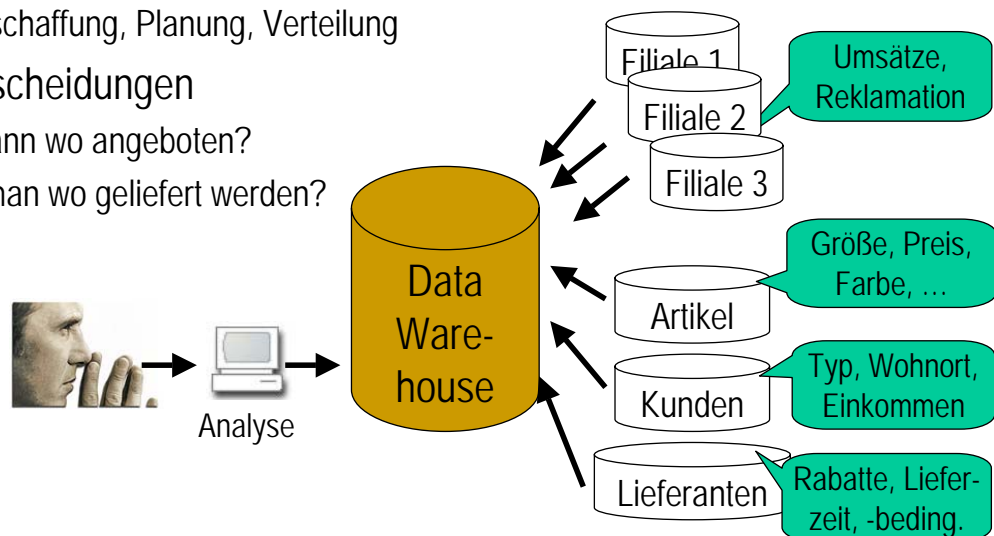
schaffung, Planung, Verteilung

scheidungen

ann wo angeboten?

man wo geliefert werden?

Filiale 1

Filiale 2

Filiale 3

Umsätze, Reklamation

Data Ware-house

Größe, Preis, Farbe, …

Artikel

Typ, Wohnort, Einkommen

Kunden

Analyse

Lieferanten

Rabatte, Liefer-zeit, -beding.